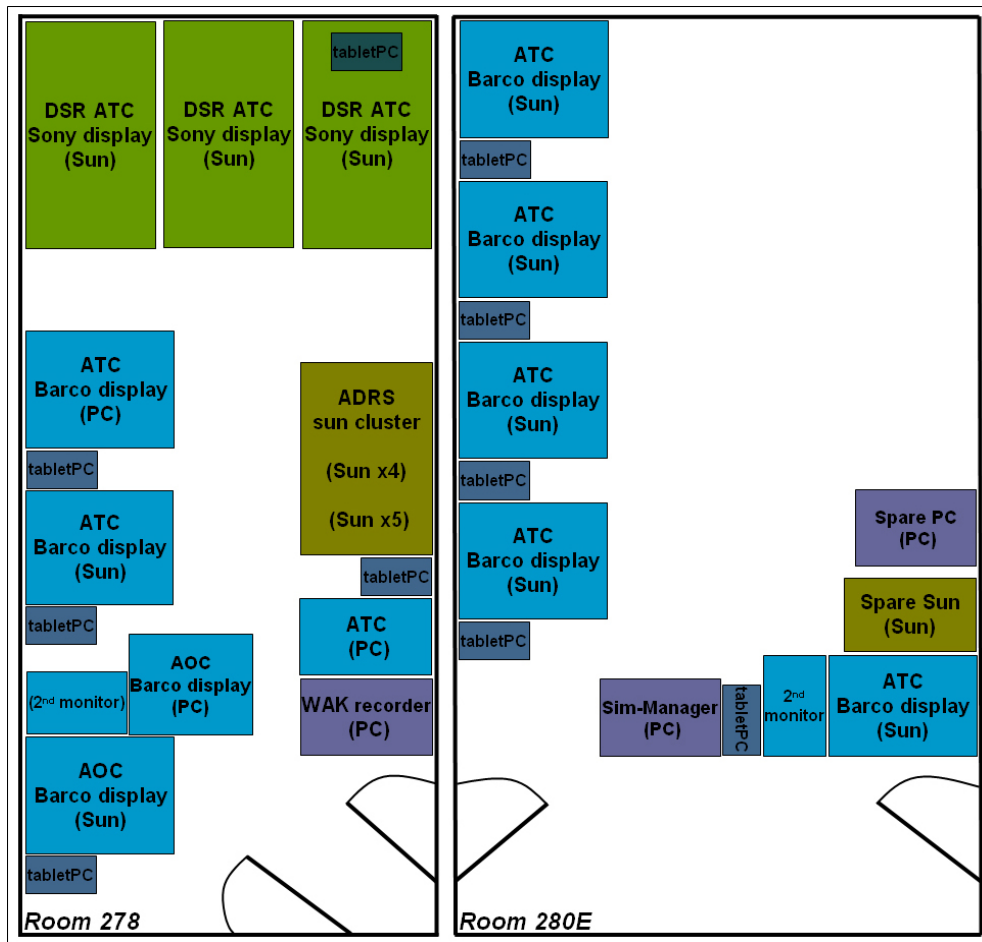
DSR ATC
Sony display
(Sun)

DSR ATC
Sony display
(Sun)

tabletPC

DSR ATC
Sony display
(Sun)

ATC
Barco display
(PC)

tabletPC

ATC
Barco display
(Sun)

tabletPC

ADRS
sun cluster

(Sun x4)

(Sun x5)

tabletPC

ATC
(PC)

(2$^{nd}$ monitor)

AOC
Barco display
(PC)

WAK recorder
(PC)

AOC
Barco display
(Sun)

tabletPC

Room 278

ATC
Barco display
(Sun)

tabletPC

ATC
Barco display
(Sun)

tabletPC

ATC
Barco display
(Sun)

tabletPC

ATC
Barco display
(Sun)

tabletPC

Spare PC
(PC)

Spare Sun
(Sun)

Sim-Manager
(PC)

tabletPC

2$^{nd}$
monitor

ATC
Barco display
(Sun)

Room 280E